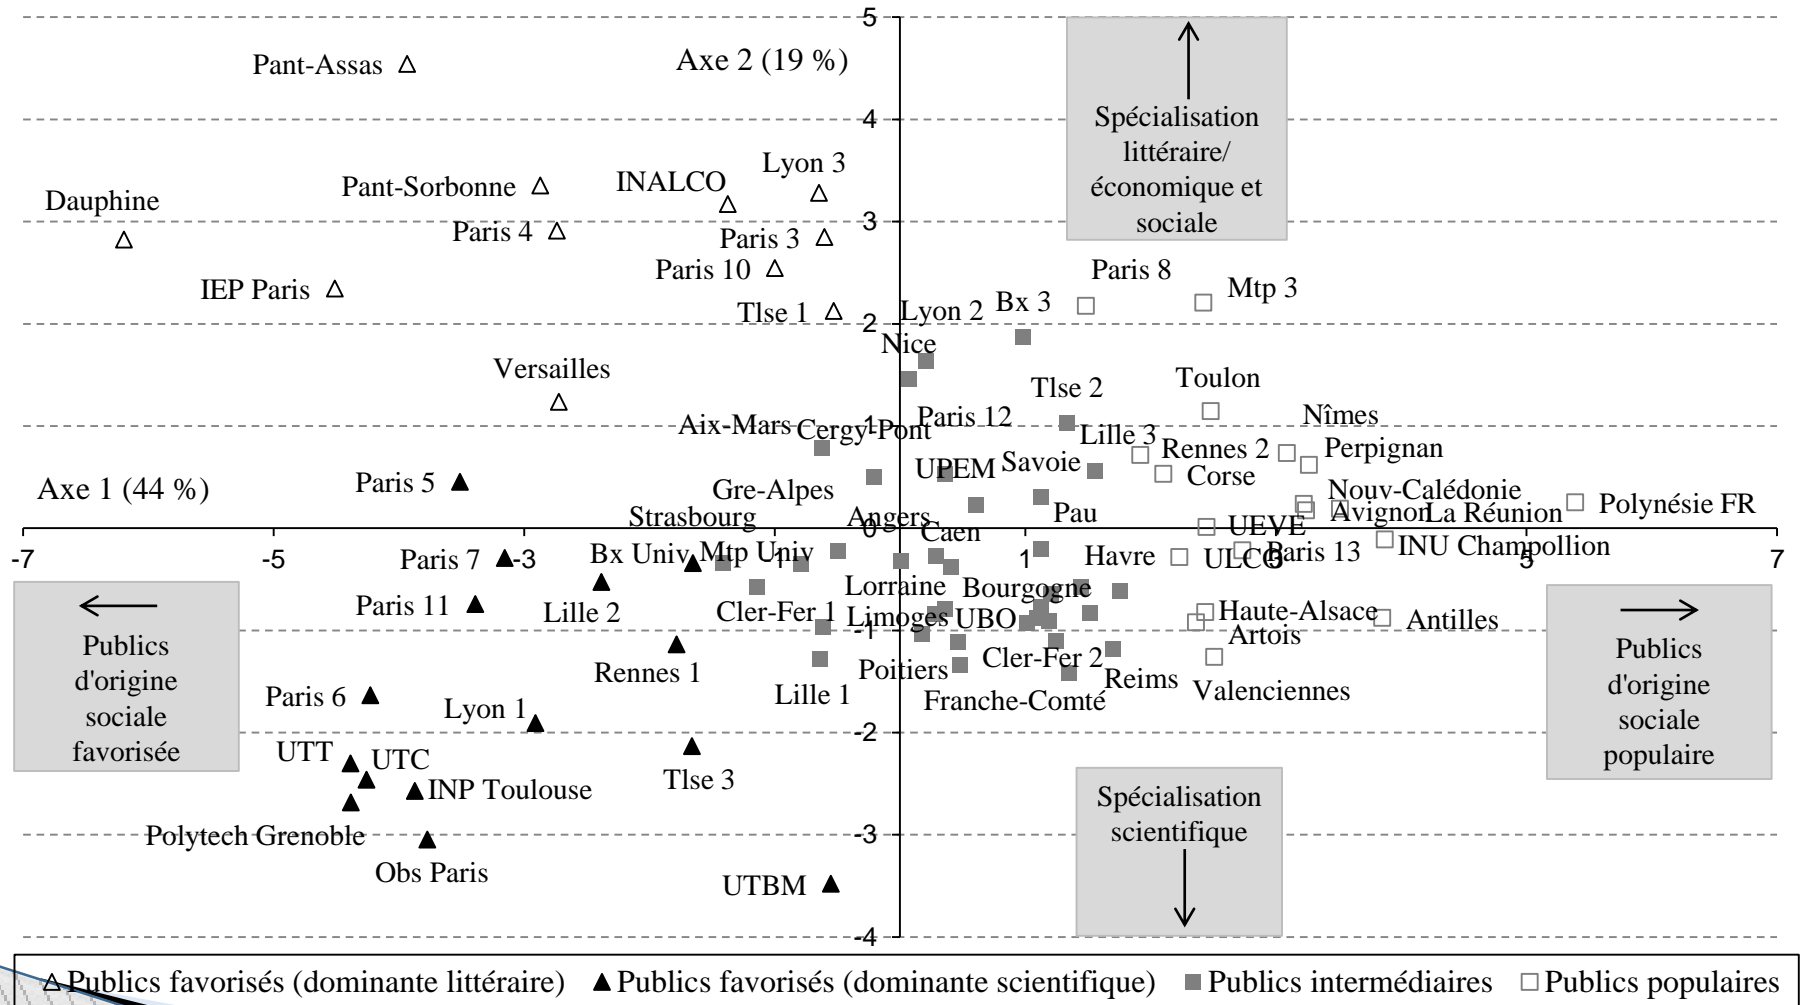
Axe 2 (19 %)

Spécialisation littéraire/ économique et sociale

Pant-Assas
Dauphine
Pant-Sorbonne
INALCO
Lyon 3
Paris 4
Paris 3
Paris 10
IEP Paris
Tlse 1
Lyon 2
Bx 3
Paris 8
Mtp 3
Nice
Versailles
Tlse 2
Toulon
Nîmes
Aix-Mars
Cergy-Pont
Paris 12
Lille 3
Rennes 2
Perpignan
UPEM
Savoie
Corse
Paris 5
Gre-Alpes
Nouv-Calédonie
Polynésie FR
Axe 1 (44 %)
Strasbourg
Angers
Pau
Avignon
La Réunion
Caen
UEVE
Paris 7
Bx Univ
Mtp Univ
Havre
ULCO
Paris 13
INU Champollion
Lorraine
Bourgogne
Paris 11
Lille 2
Cler-Fer 1
Limoges
UBO
Haute-Alsace
Antilles
Artois
Rennes 1
Poitiers
Cler-Fer 2
Lille 1
Reims
Valenciennes
Paris 6
Franche-Comté
Lyon 1
UTT
UTC
INP Toulouse
Tlse 3
Polytech Grenoble
Obs Paris
UTBM

-7 -5 -3 -1 1 3 5 7
5 4 3 2 1 0 -1 -2 -3 -4

Publics d'origine sociale favorisée

Publics d'origine sociale populaire

Spécialisation scientifique

Publics favorisés (dominante littéraire) Publics favorisés (dominante scientifique) Publics intermédiaires Publics populaires